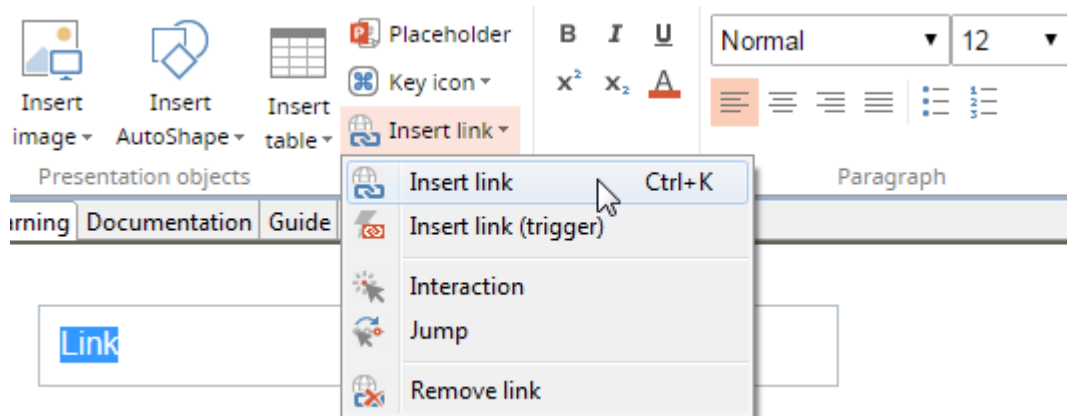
Insert image ▾
Insert AutoShape ▾
Insert table ▾
Placeholder
Key icon ▾
Insert link ▾
B I U
$x^2$ $x_2$ A
Normal ▾
12 ▾
Presentation objects
Paragraph
rning Documentation Guide
Insert link Ctrl+K
Insert link (trigger)
Interaction
Jump
Remove link
Link